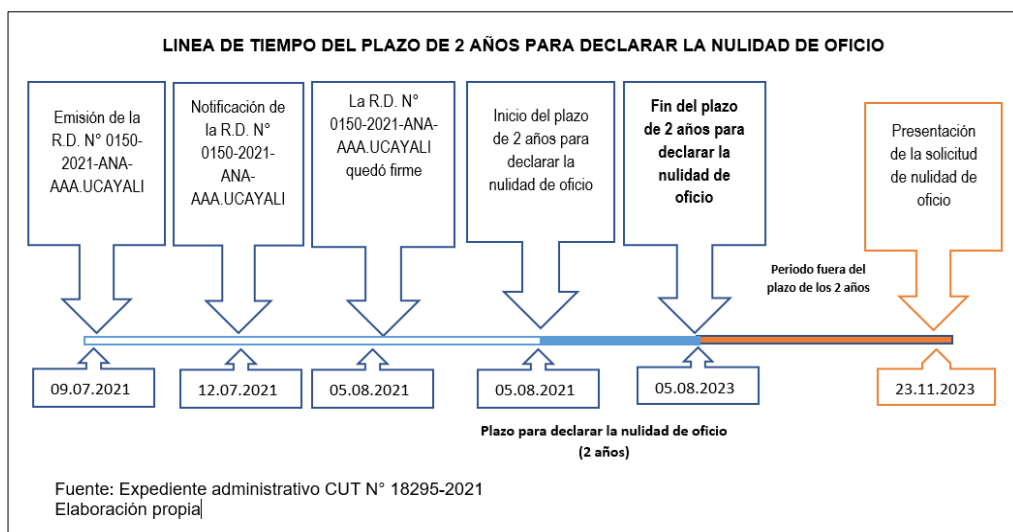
LINEA DE TIEMPO DEL PLAZO DE 2 AÑOS PARA DECLARAR LA NULIDAD DE OFICIO

Emisión de la R.D. N° 0150-2021-ANA-AAA.UCAYALI

Notificación de la R.D. N° 0150-2021-ANA-AAA.UCAYALI

La R.D. N° 0150-2021-ANA-AAA.UCAYALI quedó firme

Inicio del plazo de 2 años para declarar la nulidad de oficio

Fin del plazo de 2 años para declarar la nulidad de oficio

Presentación de la solicitud de nulidad de oficio

Periodo fuera del plazo de los 2 años

09.07.2021

12.07.2021

05.08.2021

05.08.2021

05.08.2023

23.11.2023

Plazo para declarar la nulidad de oficio (2 años)

Fuente: Expediente administrativo CUT N° 18295-2021
Elaboración propia